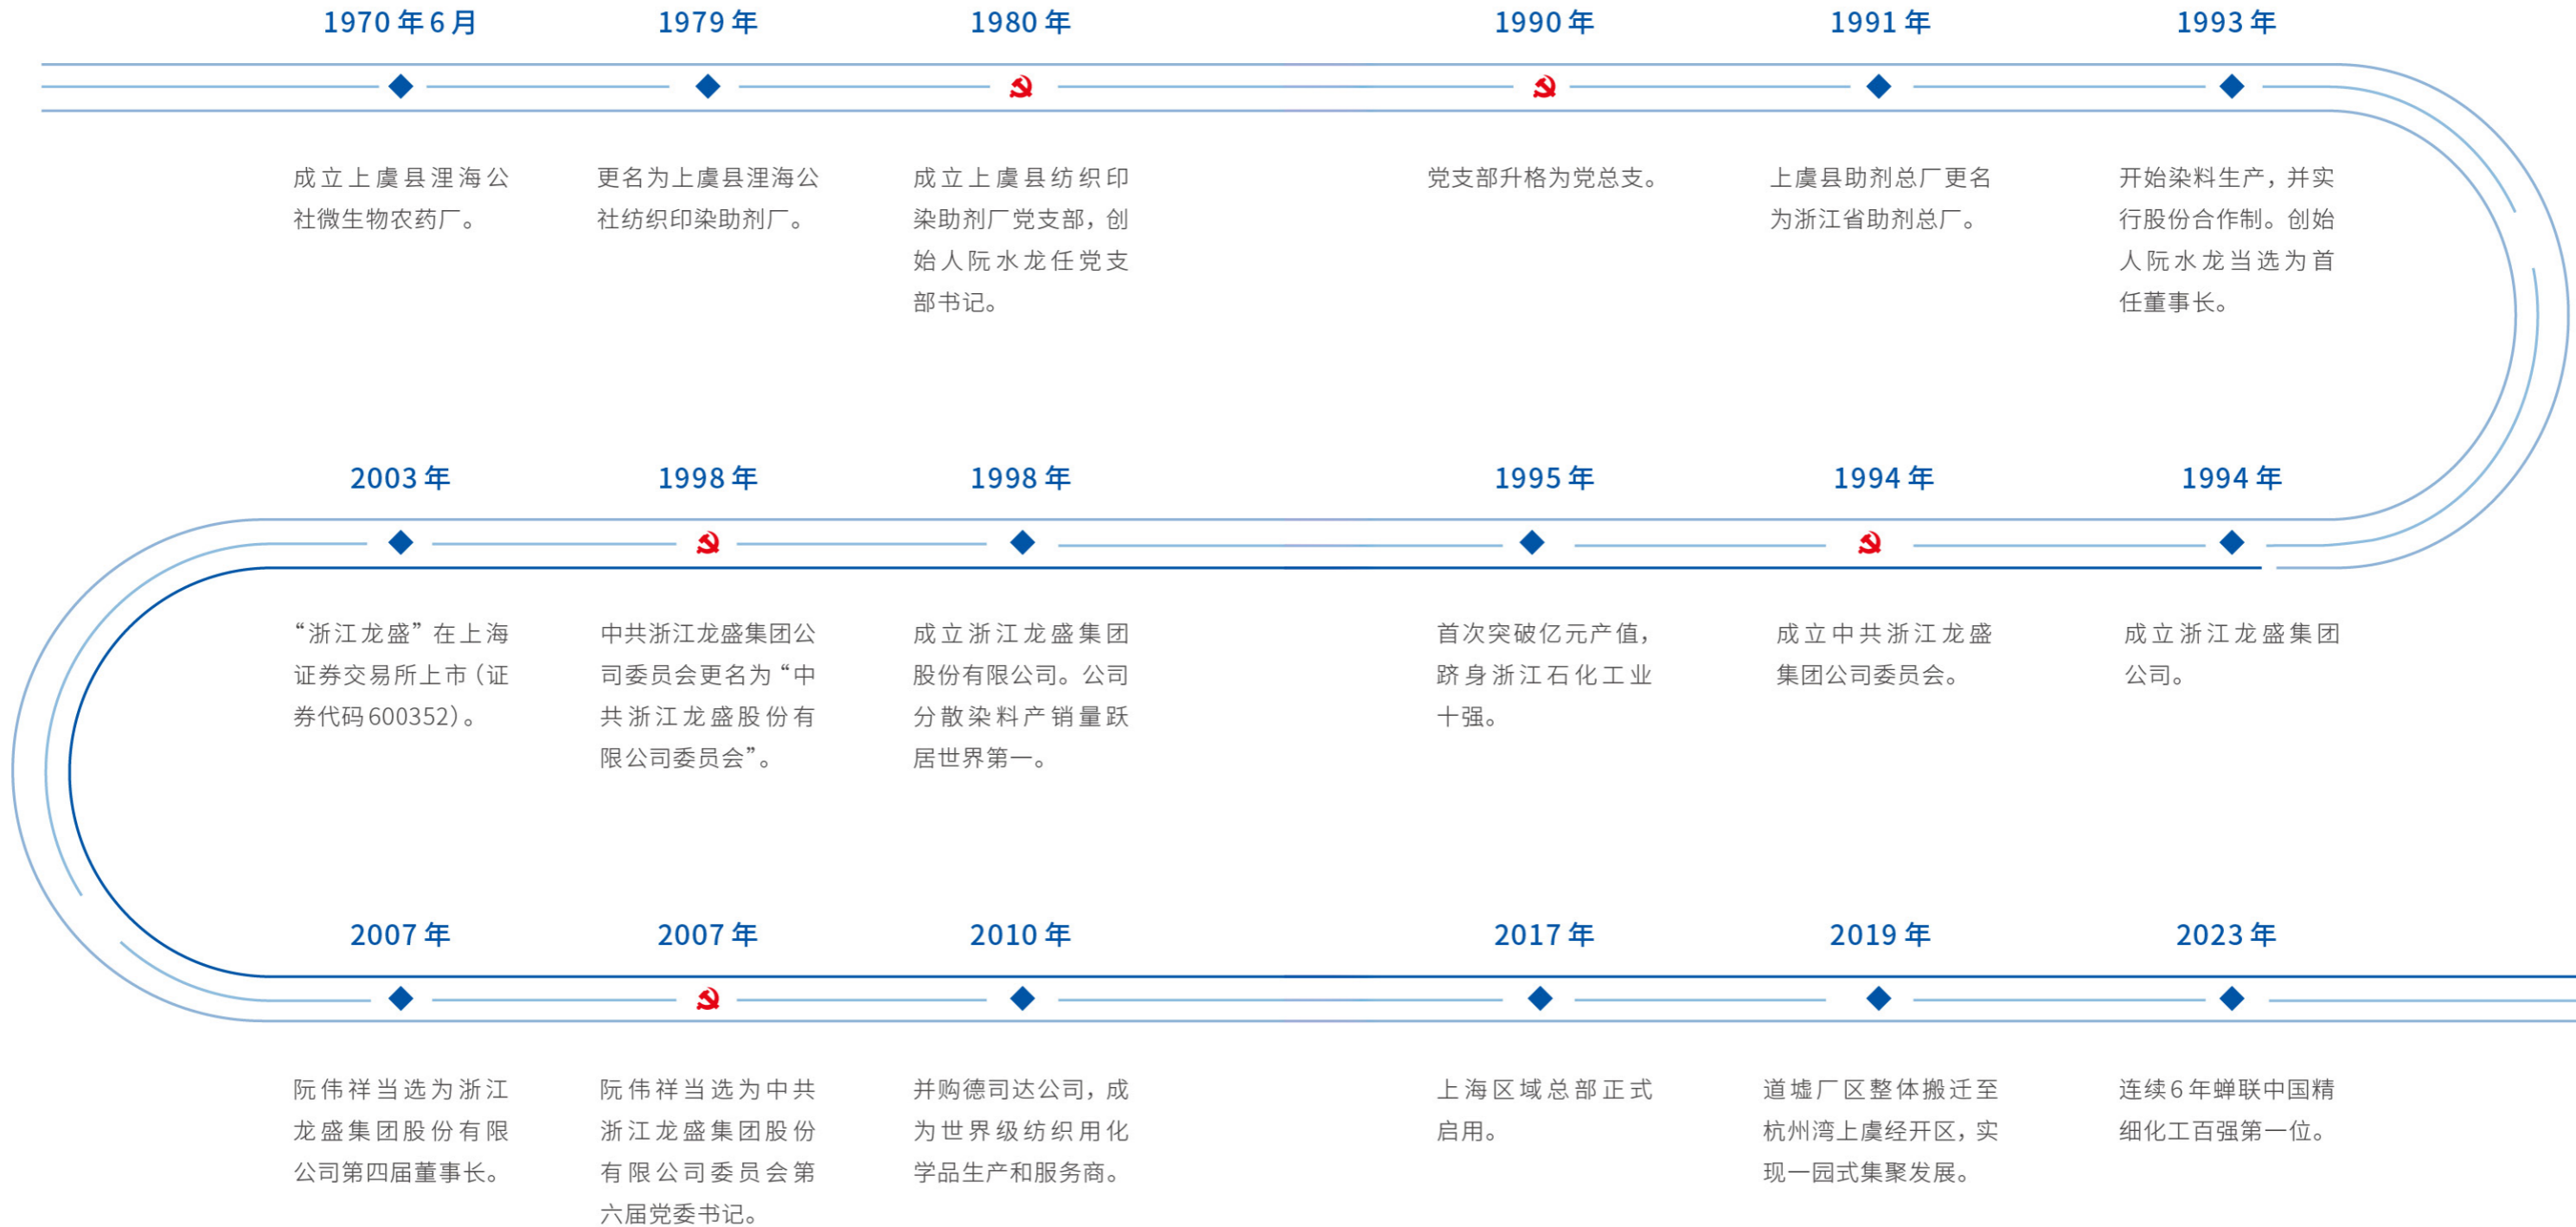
1970 年 6 月

成立上虞县浬海公社微生物农药厂。

1979 年

更名为上虞县浬海公社纺织印染助剂厂。

1980 年

成立上虞县纺织印染助剂厂党支部，创始人阮水龙任党支部书记。

1990 年

党支部升格为党总支。

1991 年

上虞县助剂总厂更名为浙江省助剂总厂。

1993 年

开始染料生产，并实行股份合作制。创始人阮水龙当选为首任董事长。

2003 年

“浙江龙盛”在上海证券交易所上市（证券代码 600352）。

1998 年

中共浙江龙盛集团公司委员会更名为“中共浙江龙盛股份有限公司委员会”。

1998 年

成立浙江龙盛集团股份有限公司。公司分散染料产销量跃居世界第一。

1995 年

首次突破亿元产值，跻身浙江石化工业十强。

1994 年

成立中共浙江龙盛集团公司委员会。

1994 年

成立浙江龙盛集团公司。

2007 年

阮伟祥当选为浙江龙盛集团股份有限公司第四届董事长。

2007 年

阮伟祥当选为中共浙江龙盛集团股份有限公司委员会第六届党委书记。

2010 年

并购德司达公司，成为世界级纺织用化学品生产和服务商。

2017 年

上海区域总部正式启用。

2019 年

道墟厂区整体搬迁至杭州湾上虞经开区，实现一园式集聚发展。

2023 年

连续 6 年蝉联中国精细化工百强第一位。